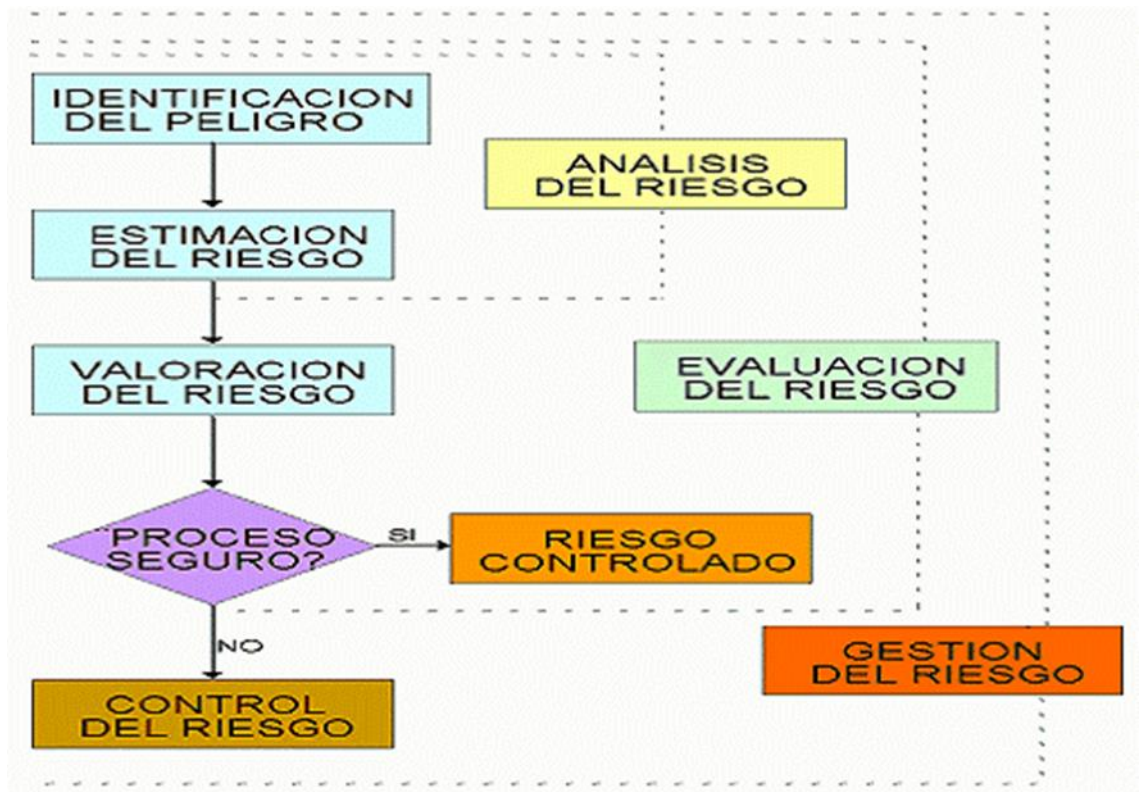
IDENTIFICACION DEL PELIGRO

ANALISIS DEL RIESGO

ESTIMACION DEL RIESGO

VALORACION DEL RIESGO

EVALUACION DEL RIESGO

"PROCESO SEGURO?

SI

RIESGO CONTROLADO

NO

GESTION DEL RIESGO

CONTROL DEL RIESGO